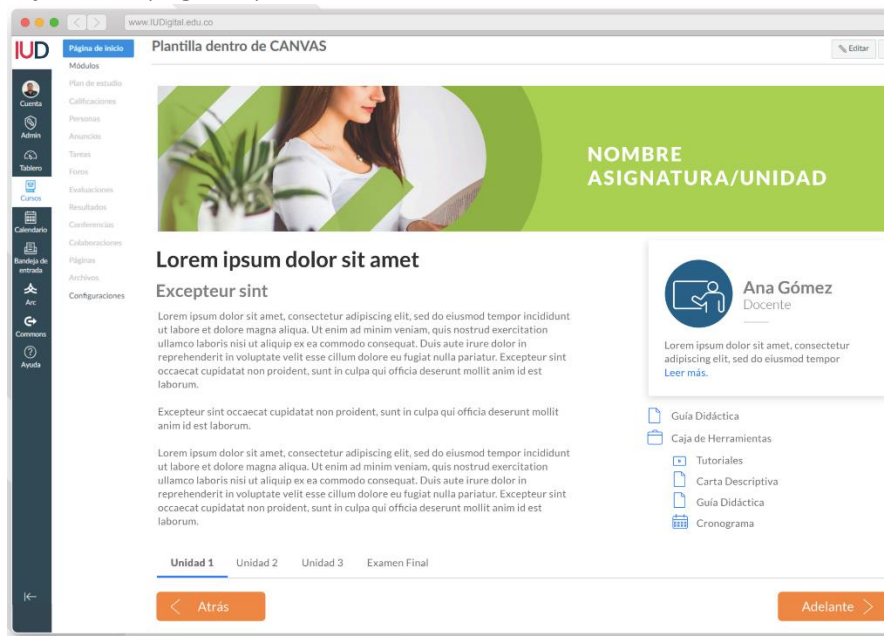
www.IUDigital.edu.co

IUD

Cuenta
Admin
Tablero
Cursos
Calendario
Bandeja de entrada
Arc
Commons
Ayuda

Página de inicio
Módulos
Plan de estudio
Calificaciones
Personas
Anuncios
Tareas
Foros
Evaluaciones
Resultados
Conferencias
Colaboraciones
Páginas
Archivos
Configuraciones

Plantilla dentro de CANVAS

Editar

NOMBRE ASIGNATURA/UNIDAD

Lorem ipsum dolor sit amet

Excepteur sint

Lorem ipsum dolor sit amet, consectetur adipiscing elit, sed do eiusmod tempor incididunt ut labore et dolore magna aliqua. Ut enim ad minim veniam, quis nostrud exercitation ullamco laboris nisi ut aliquip ex ea commodo consequat. Duis aute irure dolor in reprehenderit in voluptate velit esse cillum dolore eu fugiat nulla pariatur. Excepteur sint occaecat cupidatat non proident, sunt in culpa qui officia deserunt mollit anim id est laborum.

Excepteur sint occaecat cupidatat non proident, sunt in culpa qui officia deserunt mollit anim id est laborum.

Lorem ipsum dolor sit amet, consectetur adipiscing elit, sed do eiusmod tempor incididunt ut labore et dolore magna aliqua. Ut enim ad minim veniam, quis nostrud exercitation ullamco laboris nisi ut aliquip ex ea commodo consequat. Duis aute irure dolor in reprehenderit in voluptate velit esse cillum dolore eu fugiat nulla pariatur. Excepteur sint occaecat cupidatat non proident, sunt in culpa qui officia deserunt mollit anim id est laborum.

Ana Gómez
Docente

Lorem ipsum dolor sit amet, consectetur adipiscing elit, sed do eiusmod tempor
Leer más.

Guía Didáctica
Caja de Herramientas
Tutoriales
Carta Descriptiva
Guía Didáctica
Cronograma

Unidad 1 Unidad 2 Unidad 3 Examen Final

Atrás

Adelante